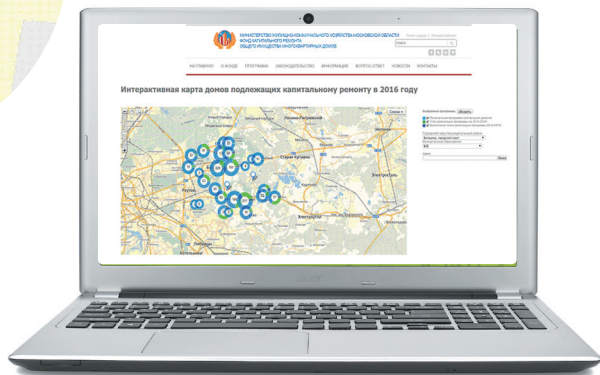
МИНИСТЕРСТВО ЖИЛИЩНО-КОММУНАЛЬНОГО ХОЗЯЙСТВА МОСКОВСКОЙ ОБЛАСТИ
ФОНД КАПИТАЛЬНОГО РЕМОНТА
ОБЩЕГО ИМУЩЕСТВА МНОГОКВАРТИРНЫХ ДОМОВ

НА ГЛАВНУЮ О ФОНДЕ ПРОГРАММА ЗАКОНОДАТЕЛЬСТВО ИНФОРМАЦИЯ ВОПРОС-ОТВЕТ НОВОСТИ КОНТАКТЫ

Интерактивная карта домов подлежащих капитальному ремонту в 2016 году

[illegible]

Электросталь

Поиск

acer